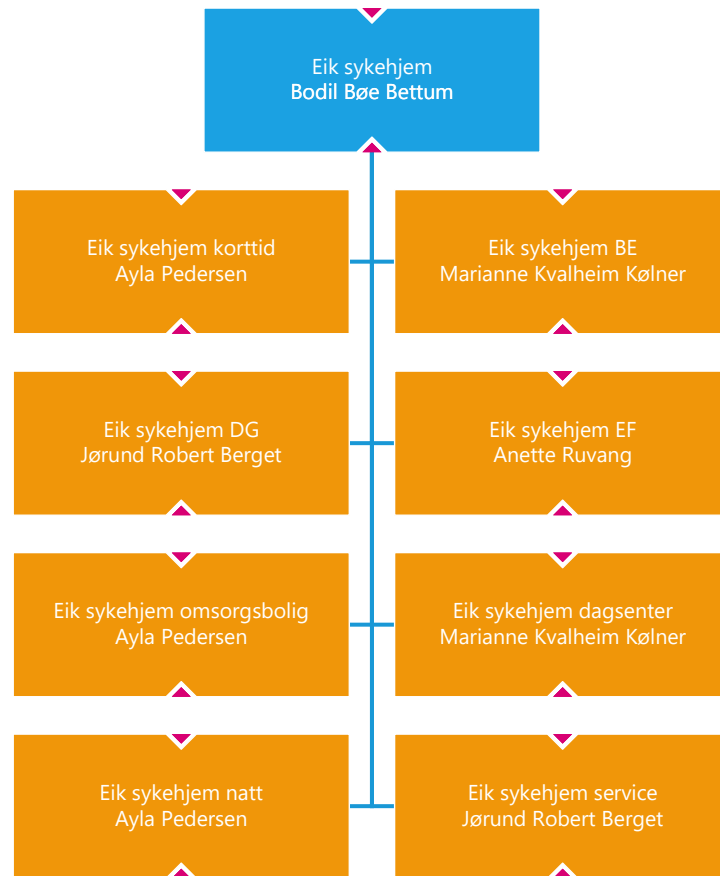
Eik sykehjem
Bodil Bøe Bettum

Eik sykehjem korttid
Ayla Pedersen

Eik sykehjem BE
Marianne Kvalheim Kølner

Eik sykehjem DG
Jørund Robert Berget

Eik sykehjem EF
Anette Ruvang

Eik sykehjem omsorgsbolig
Ayla Pedersen

Eik sykehjem dagsenter
Marianne Kvalheim Kølner

Eik sykehjem natt
Ayla Pedersen

Eik sykehjem service
Jørund Robert Berget